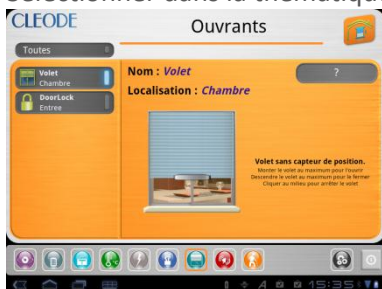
sélectionner dans la thématique

CLEODE

Ouvrants

Toutes

Volet
Chambre

DoorLock
Entree

Nom : Volet

Localisation : Chambre

?

Volet sans capteur de position.
Monter le volet au maximum pour l'ouvrir
Descendre le volet au maximum pour le fermer
Cliquer au milieu pour arrêter le volet

15:35